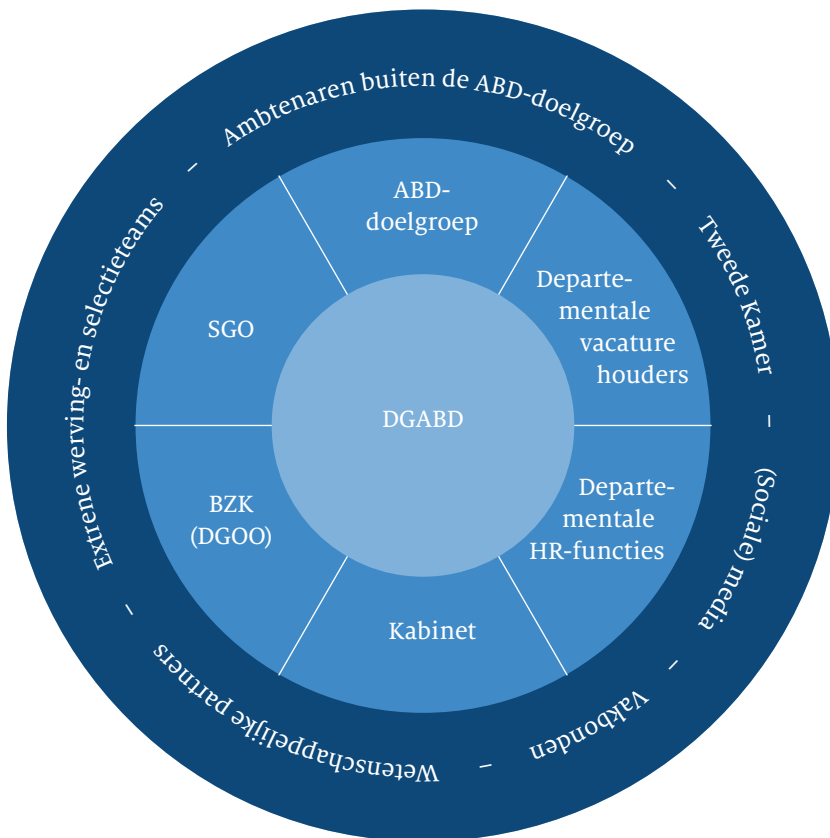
DGABD

ABD-doelgroep

Departementale vacature houders

Departementale HR-functies

Kabinet

BZK (DGOO)

SGO

Ambtenaren buiten de ABD-doelgroep – Tweede Kamer – (Sociale) media – Vakbonden – Wetenschappelijke partners – Extrene werving- en selectieteams –